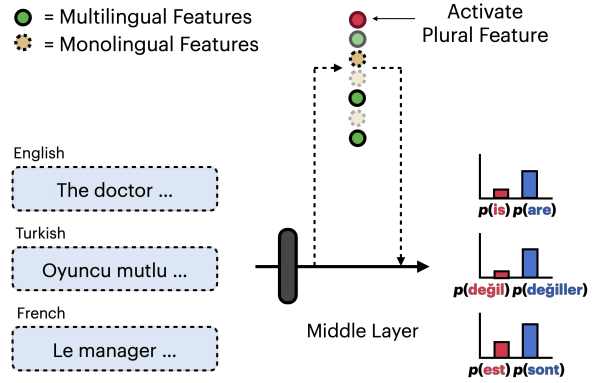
= Multilingual Features
= Monolingual Features

Activate Plural Feature

English
The doctor ...

Turkish
Oyuncu mutlu ...

French
Le manager ...

Middle Layer

p(is) p(are)

p(değil) p(değiller)

p(est) p(sont)